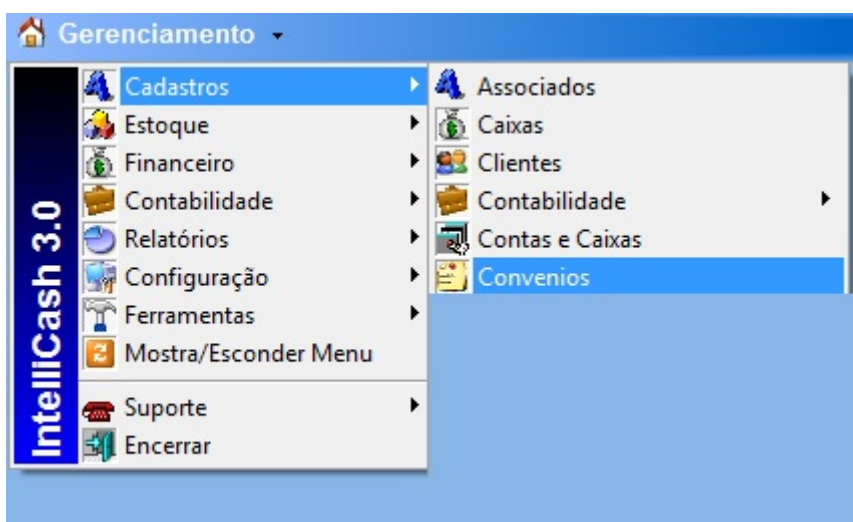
Gerenciamento

IntelliCash 3.0

Cadastros
Estoque
Financeiro
Contabilidade
Relatórios
Configuração
Ferramentas
Mostra/Esconder Menu
Suporte
Encerrar

Associados
Caixas
Clientes
Contabilidade
Contas e Caixas
Convenios